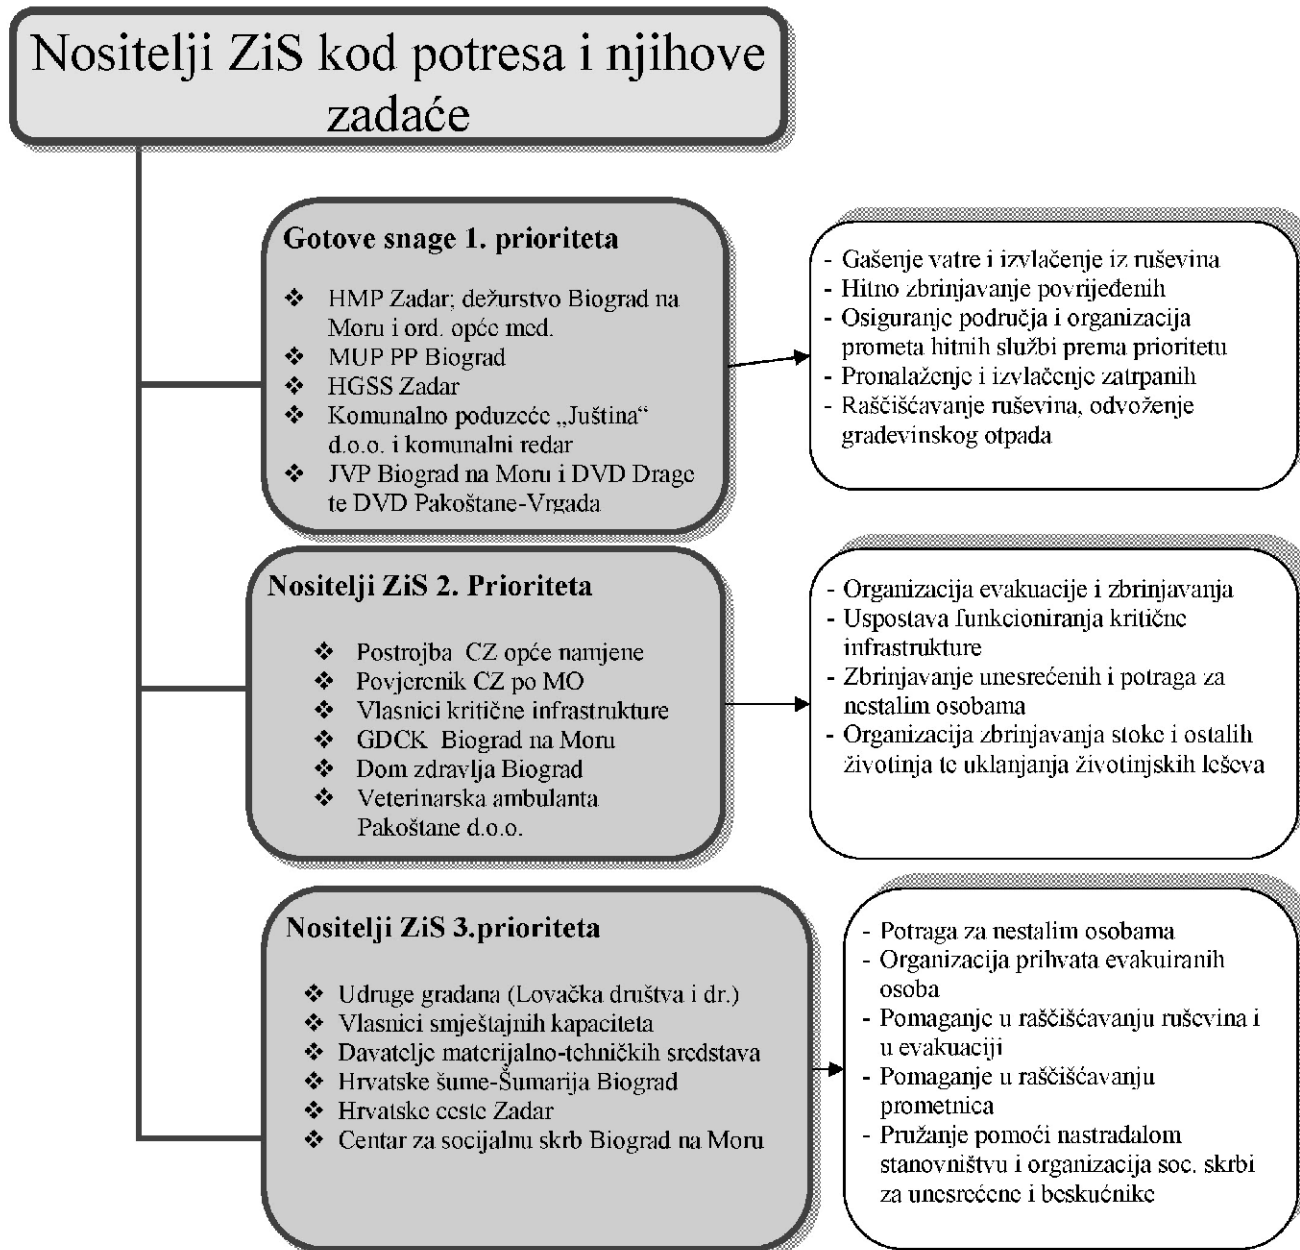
Nositelji ZiS kod potresa i njihove zadaće

Gotove snage 1. prioriteta

❖ HMP Zadar; dežurstvo Biograd na Moru i ord. opće med.
❖ MUP PP Biograd
❖ HGSS Zadar
❖ Komunalno poduzeće „Juština" d.o.o. i komunalni redar
❖ JVP Biograd na Moru i DVD Drage te DVD Pakoštane-Vrgada

- Gašenje vatre i izvlačenje iz ruševina
- Hitno zbrinjavanje povrijeđenih
- Osiguranje područja i organizacija prometa hitnih službi prema prioritetu
- Pronalaženje i izvlačenje zatrpanih
- Raščišćavanje ruševina, odvoženje gradevinskog otpada

Nositelji ZiS 2. Prioriteta

❖ Postrojba CZ opće namjene
❖ Povjerenik CZ po MO
❖ Vlasnici kritične infrastrukture
❖ GDCK Biograd na Moru
❖ Dom zdravlja Biograd
❖ Veterinarska ambulanta Pakoštane d.o.o.

- Organizacija evakuacije i zbrinjavanja
- Uspostava funkcioniranja kritične infrastrukture
- Zbrinjavanje unesrećenih i potraga za nestalim osobama
- Organizacija zbrinjavanja stoke i ostalih životinja te uklanjanja životinjskih leševa

Nositelji ZiS 3.prioriteta

❖ Udruge gradana (Lovačka društva i dr.)
❖ Vlasnici smještajnih kapaciteta
❖ Davatelje materijalno-tehničkih sredstava
❖ Hrvatske šume-Šumarija Biograd
❖ Hrvatske ceste Zadar
❖ Centar za socijalnu skrb Biograd na Moru

- Potraga za nestalim osobama
- Organizacija prihvata evakuiranih osoba
- Pomaganje u raščišćavanju ruševina i u evakuaciji
- Pomaganje u raščišćavanju prometnica
- Pružanje pomoći nastradalom stanovništvu i organizacija soc. skrbi za unesrećene i beskućnike